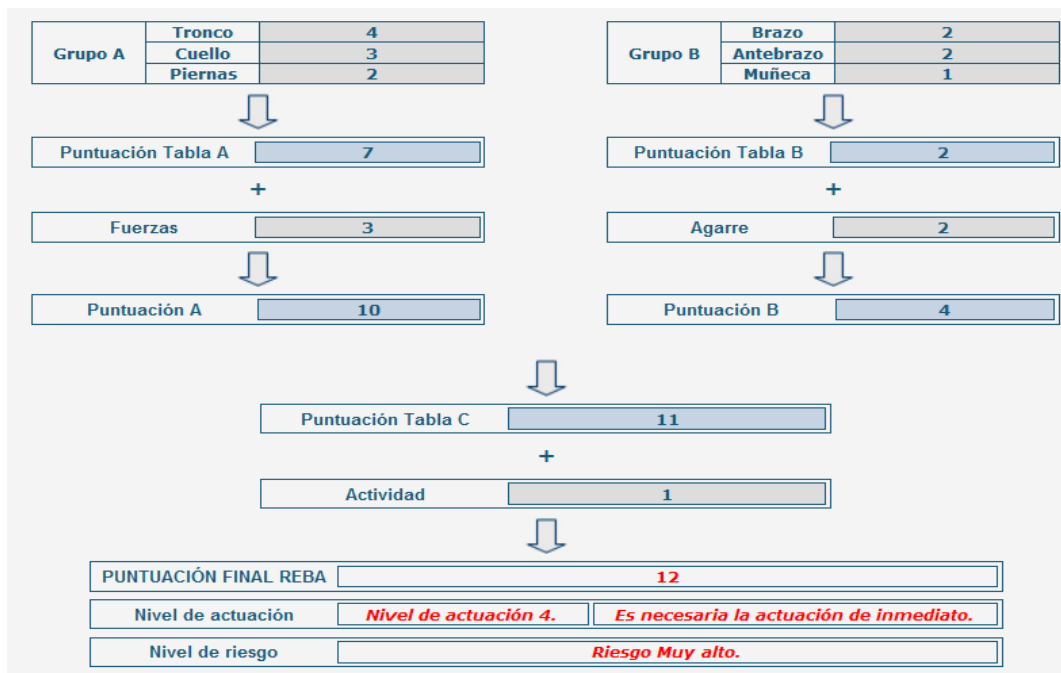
| Grupo A | Tronco | 4 |
|---|---|---|
| | Cuello | 3 |
| | Piernas | 2 |

Puntuación Tabla A 7

+

Fuerzas 3

Puntuación A 10

| Grupo B | Brazo | 2 |
|---|---|---|
| | Antebrazo | 2 |
| | Muñeca | 1 |

Puntuación Tabla B 2

+

Agarre 2

Puntuación B 4

Puntuación Tabla C 11

+

Actividad 1

PUNTUACIÓN FINAL REBA 12

Nivel de actuación Nivel de actuación 4. Es necesaria la actuación de inmediato.

Nivel de riesgo Riesgo Muy alto.